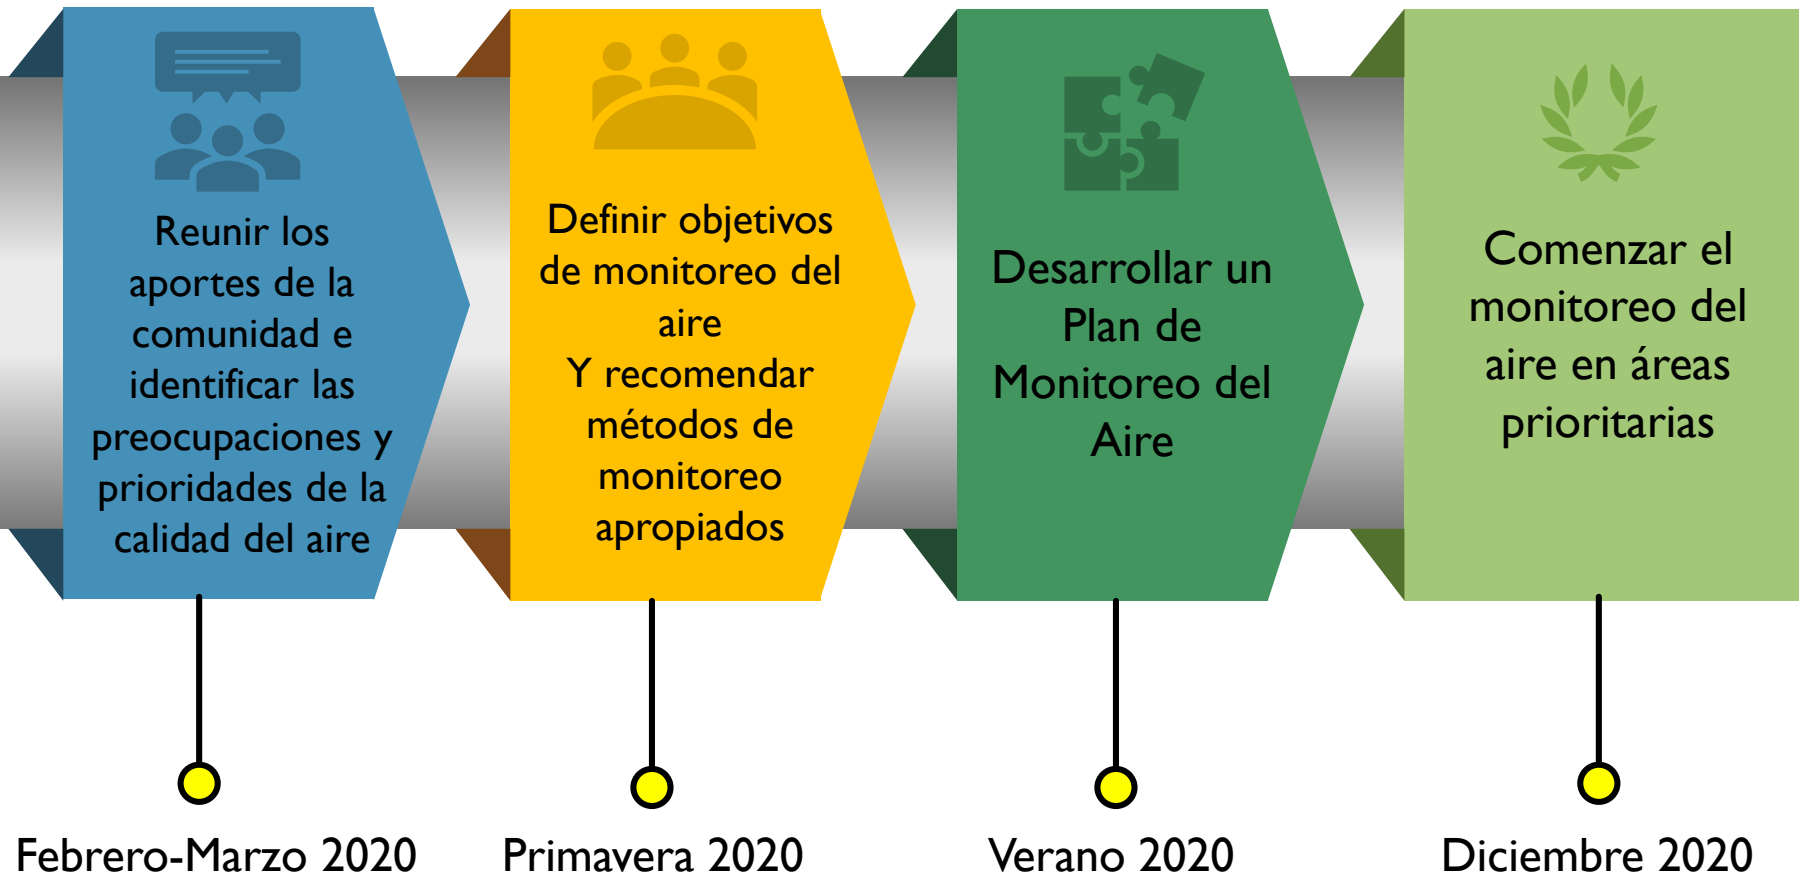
Reunir los aportes de la comunidad e identificar las preocupaciones y prioridades de la calidad del aire

Febrero-Marzo 2020

Definir objetivos de monitoreo del aire
Y recomendar métodos de monitoreo apropiados

Primavera 2020

Desarrollar un Plan de Monitoreo del Aire

Verano 2020

Comenzar el monitoreo del aire en áreas prioritarias

Diciembre 2020